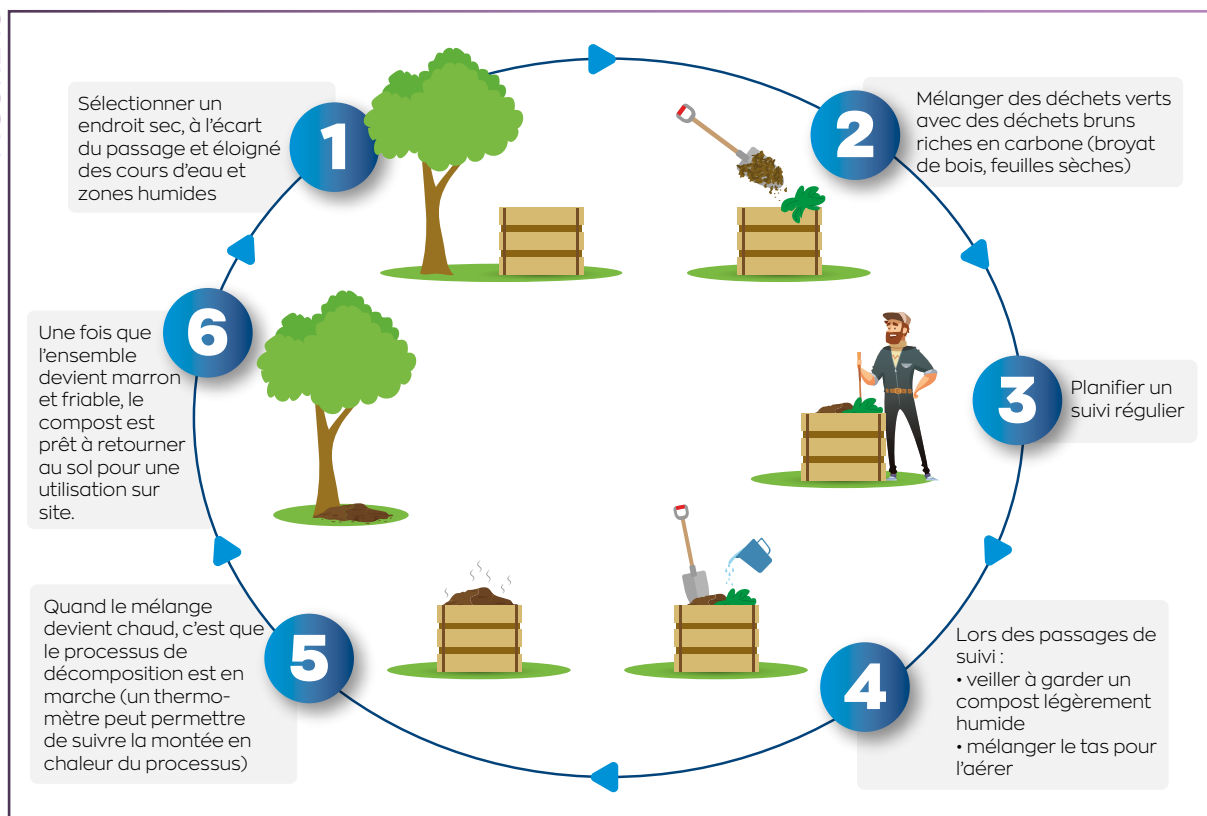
1

Sélectionner un endroit sec, à l'écart du passage et éloigné des cours d'eau et zones humides

2

Mélanger des déchets verts avec des déchets bruns riches en carbone (broyat de bois, feuilles sèches)

3

Planifier un suivi régulier

4

Lors des passages de suivi :
• veiller à garder un compost légèrement humide
• mélanger le tas pour l'aérer

5

Quand le mélange devient chaud, c'est que le processus de décomposition est en marche (un thermomètre peut permettre de suivre la montée en chaleur du processus)

6

Une fois que l'ensemble devient marron et friable, le compost est prêt à retourner au sol pour une utilisation sur site.